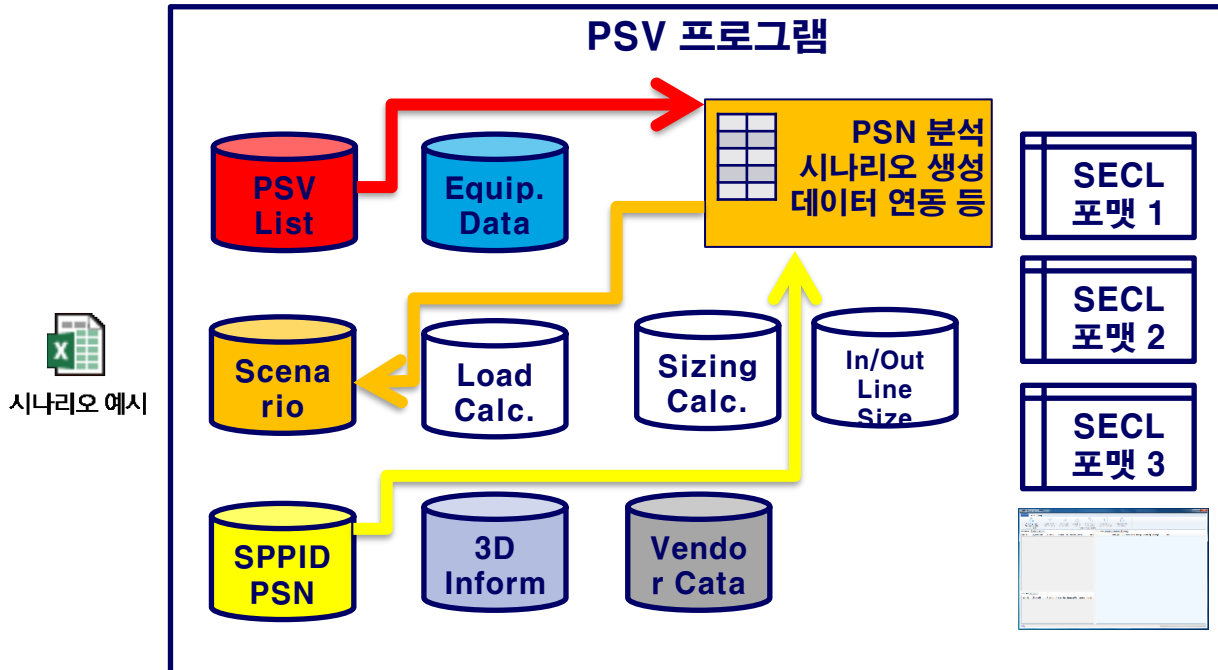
PSV 프로그램

PSV List

Equip. Data

PSN 분석 시나리오 생성 데이터 연동 등

SECL 포맷 1

SECL 포맷 2

SECL 포맷 3

시나리오 예시

Scena rio

Load Calc.

Sizing Calc.

In/Out Line Size

SPPID PSN

3D Inform

Vendo r Cata